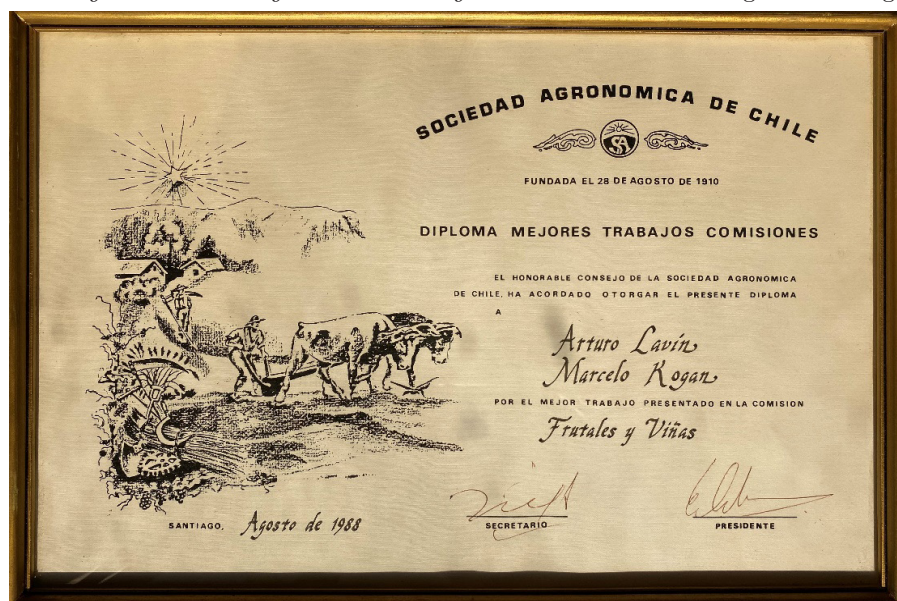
SOCIEDAD AGRONOMICA DE CHILE

SA

FUNDADA EL 28 DE AGOSTO DE 1910

DIPLOMA MEJORES TRABAJOS COMISIONES

EL HONORABLE CONSEJO DE LA SOCIEDAD AGRONOMICA DE CHILE, HA ACORDADO OTORGAR EL PRESENTE DIPLOMA A

Arturo Lavín
Marcelo Kogan

POR EL MEJOR TRABAJO PRESENTADO EN LA COMISION

Frutales y Viñas

SANTIAGO, Agosto de 1988

SECRETARIO

PRESIDENTE